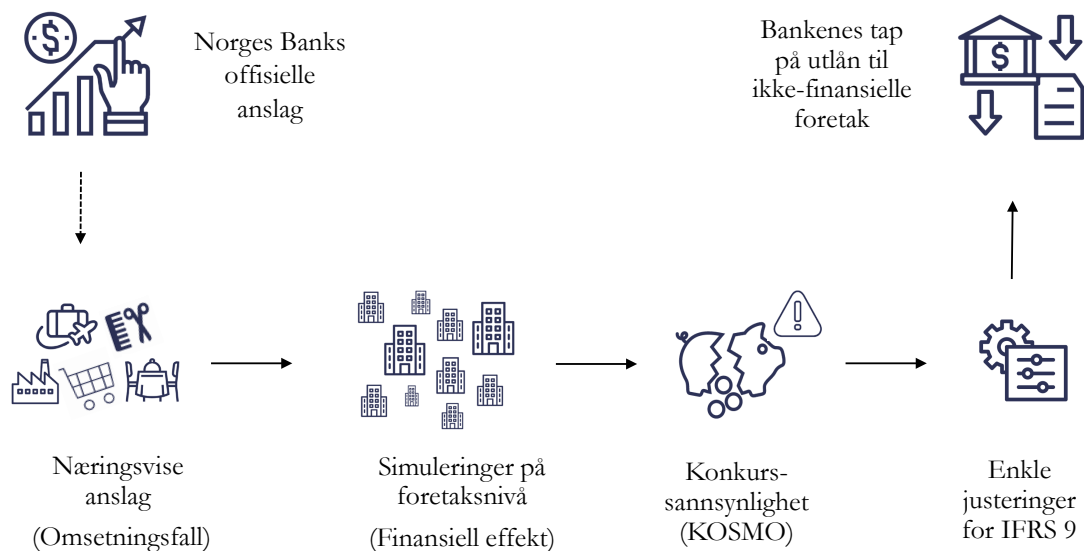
Norges Banks offisielle anslag

Bankenes tap på utlån til ikke-finansielle foretak

$

$

Næringsvise anslag

(Omsetningsfall)

Simuleringer på foretaksnivå

(Finansiell effekt)

Konkurs-sannsynlighet (KOSMO)

Enkle justeringer for IFRS 9